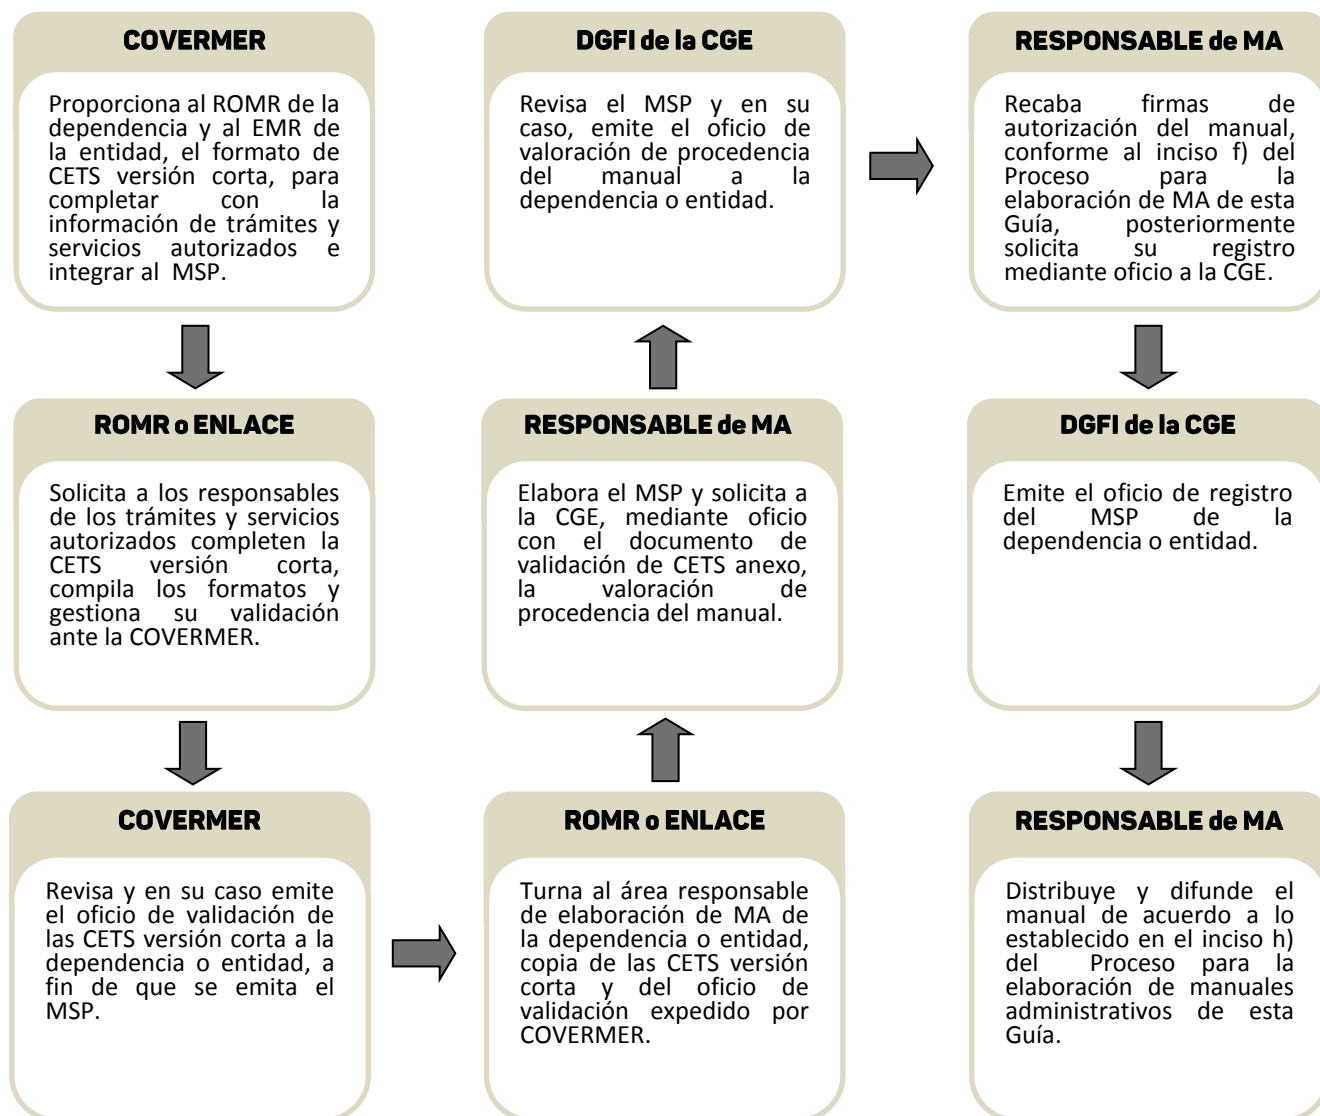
COVERMER

Proporciona al ROMR de la dependencia y al EMR de la entidad, el formato de CETS versión corta, para completar con la información de trámites y servicios autorizados e integrar al MSP.

ROMR o ENLACE

Solicita a los responsables de los trámites y servicios autorizados completen la CETS versión corta, compila los formatos y gestiona su validación ante la COVERMER.

COVERMER

Revisa y en su caso emite el oficio de validación de las CETS versión corta a la dependencia o entidad, a fin de que se emita el MSP.

ROMR o ENLACE

Turna al área responsable de elaboración de MA de la dependencia o entidad, copia de las CETS versión corta y del oficio de validación expedido por COVERMER.

RESPONSABLE de MA

Elabora el MSP y solicita a la CGE, mediante oficio con el documento de validación de CETS anexo, la valoración de procedencia del manual.

DGFI de la CGE

Revisa el MSP y en su caso, emite el oficio de valoración de procedencia del manual a la dependencia o entidad.

RESPONSABLE de MA

Recaba firmas de autorización del manual, conforme al inciso f) del Proceso para la elaboración de MA de esta Guía, posteriormente solicita su registro mediante oficio a la CGE.

DGFI de la CGE

Emite el oficio de registro del MSP de la dependencia o entidad.

RESPONSABLE de MA

Distribuye y difunde el manual de acuerdo a lo establecido en el inciso h) del Proceso para la elaboración de manuales administrativos de esta Guía.